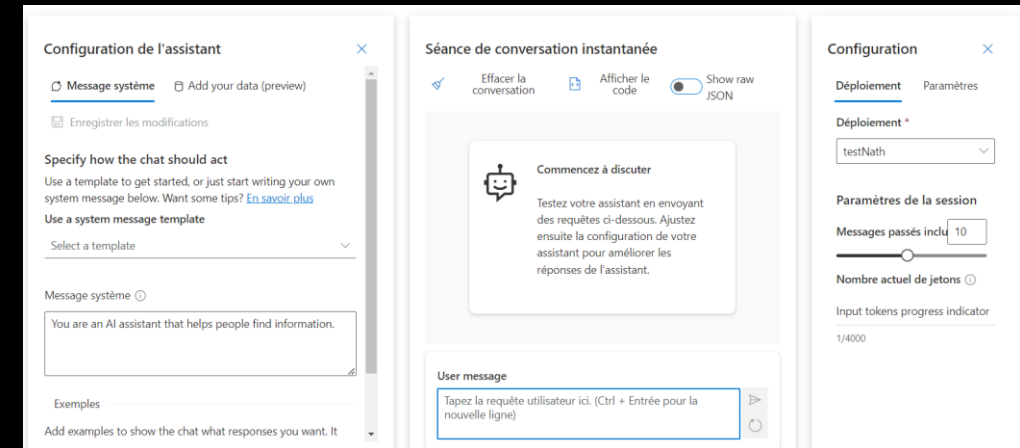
Configuration de l'assistant

×

Message système   Add your data (preview)

Enregistrer les modifications

Specify how the chat should act

Use a template to get started, or just start writing your own system message below. Want some tips? En savoir plus

Use a system message template

Select a template

Message système ⓘ

You are an AI assistant that helps people find information.

Exemples

Add examples to show the chat what responses you want. It

Séance de conversation instantanée

Effacer la conversation   Afficher le code   Show raw JSON

Commencez à discuter

Testez votre assistant en envoyant des requêtes ci-dessous. Ajustez ensuite la configuration de votre assistant pour améliorer les réponses de l'assistant.

User message

Tapez la requête utilisateur ici. (Ctrl + Entrée pour la nouvelle ligne)

Configuration

×

Déploiement   Paramètres

Déploiement *

testNath

Paramètres de la session

Messages passés inclu 10

Nombre actuel de jetons ⓘ

Input tokens progress indicator

1/4000